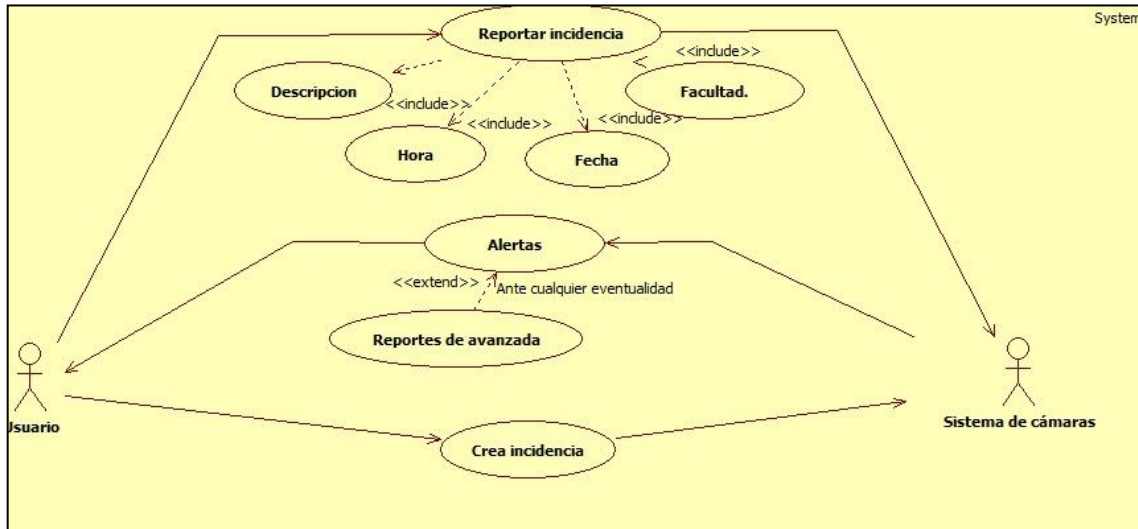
System

Reportar incidencia

<<include>>

Descripcion

Facultad.

<<include>>

<<include>>

<<include>>

Hora

Fecha

Alertas

<<extend>>

Ante cualquier eventualidad

Reportes de avanzada

Usuario

Sistema de cámaras

Crea incidencia